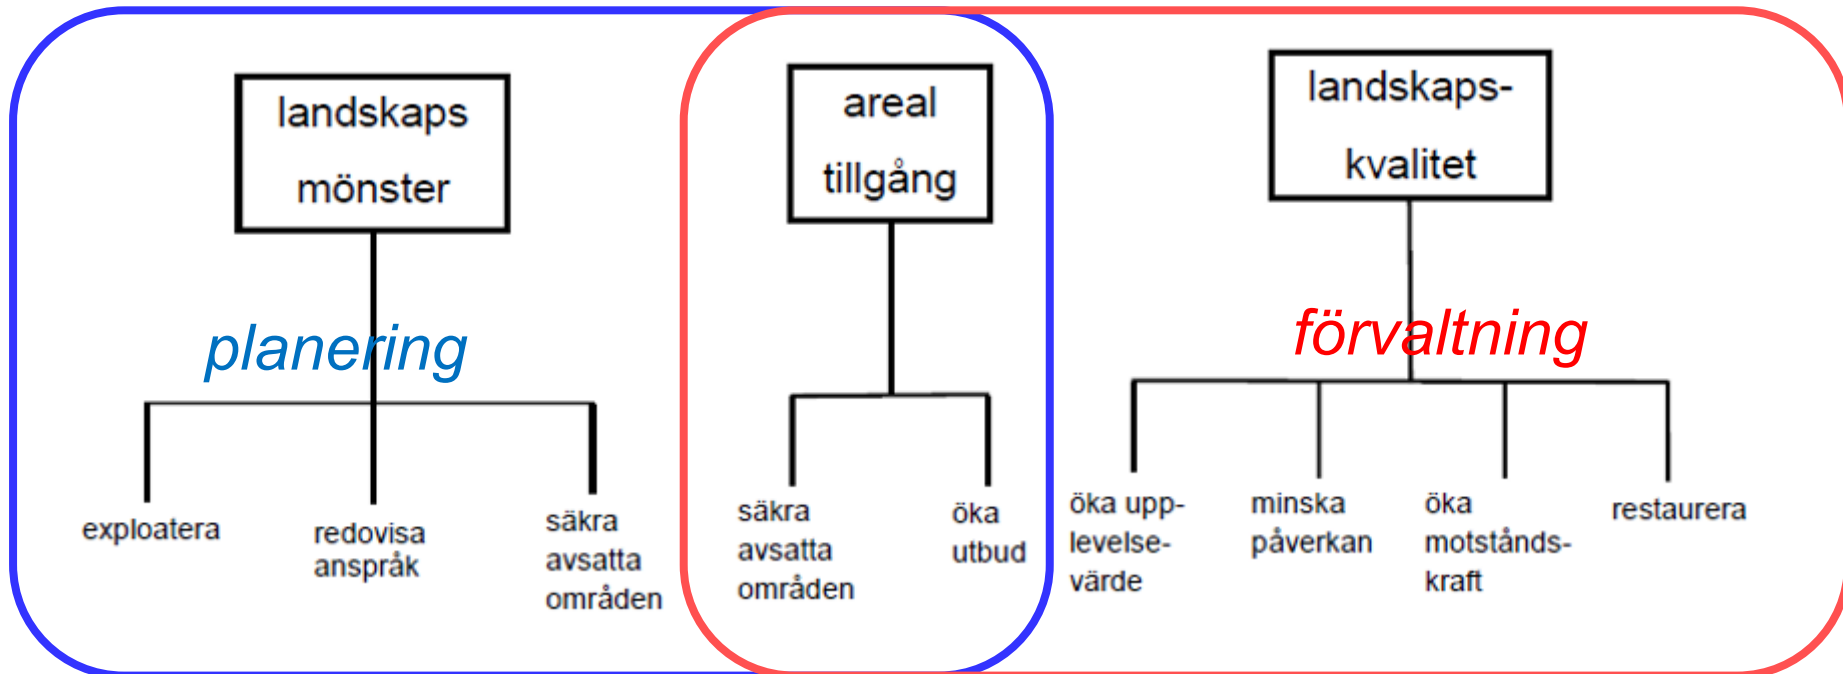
landskaps mönster

planering

exploatera

redovisa anspråk

säkra avsatta områden

areal tillgång

säkra avsatta områden

öka utbud

landskaps-kvalitet

förvaltning

öka upplevelsevärde

minska påverkan

öka motståndskraft

restaurera